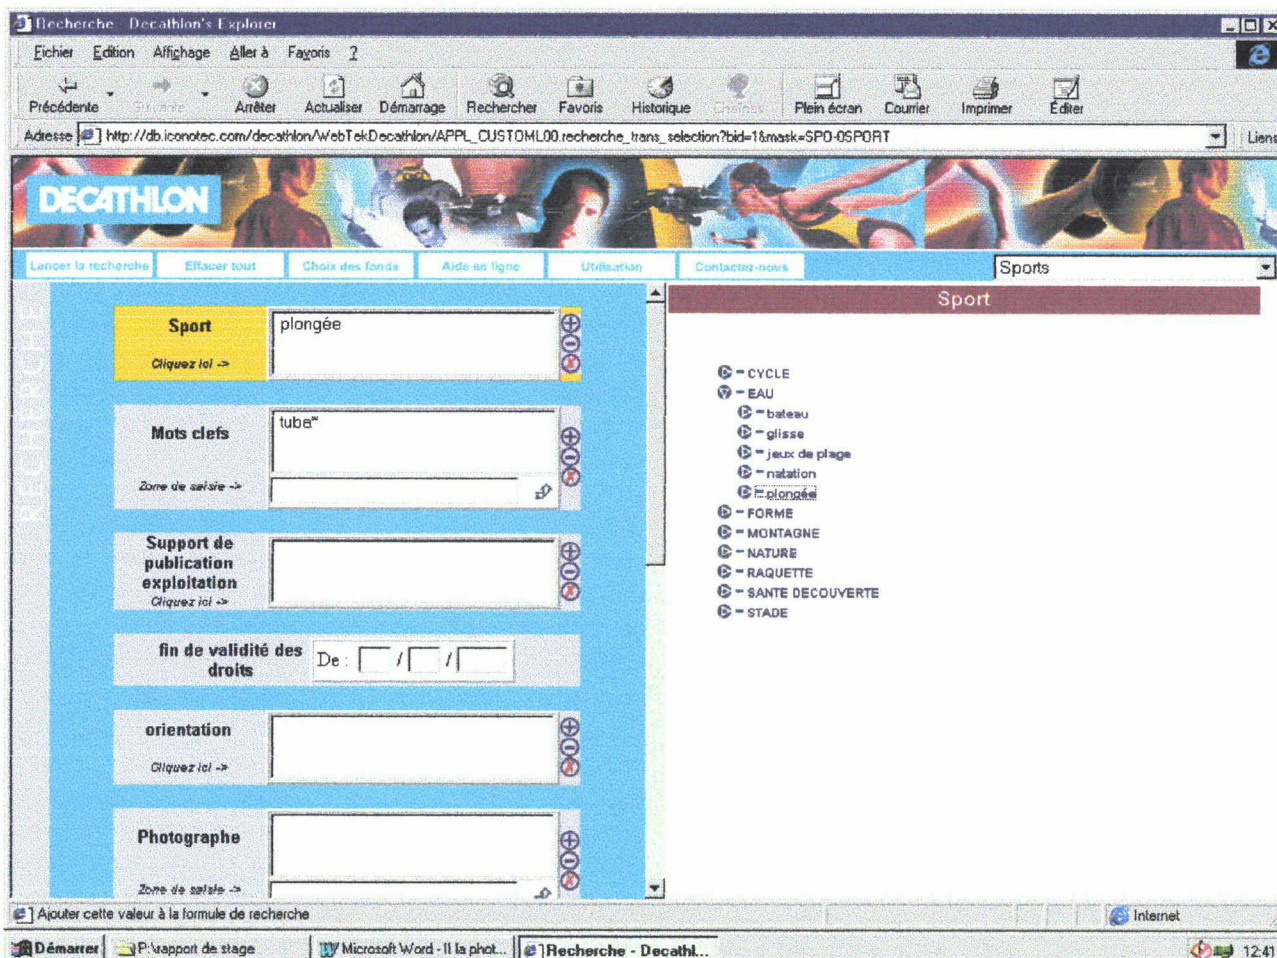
Recherche - Decathlon's Explorer

Fichier Edition Affichage Aller à Favoris ?

Précédente Suivante Arrêter Actualiser Démarrage Rechercher Favoris Historique Chaînes Plein écran Courrier Imprimer Editer

Adresse http://db.iconotec.com/decathlon/WebTekDecathlon/APPL_CUSTOML00.recherche_trans_selection?bid=1&mask=SPO-0SPORT Liens

DECATHLON

Lancer la recherche Effacer tout Choix des fonds Aide en ligne Utilisation Contactez-nous

Sports

RECHERCHE

Sport
Cliquez ici ->
plongée

Mots clefs
tube*
Zone de saisie ->

Support de publication exploitation
Cliquez ici ->

fin de validité des droits
De : / /

orientation
Cliquez ici ->

Photographe
Zone de saisie ->

Sport

- CYCLE
- EAU
- bateau
- glisse
- jeux de plage
- natation
- plongée
- FORME
- MONTAGNE
- NATURE
- RAQUETTE
- SANTE DECOUVERTE
- STADE

Ajouter cette valeur à la formule de recherche

Internet

Démarrer P:\rapport de stage Microsoft Word - Il la phot... Recherche - Decathl... 12:41